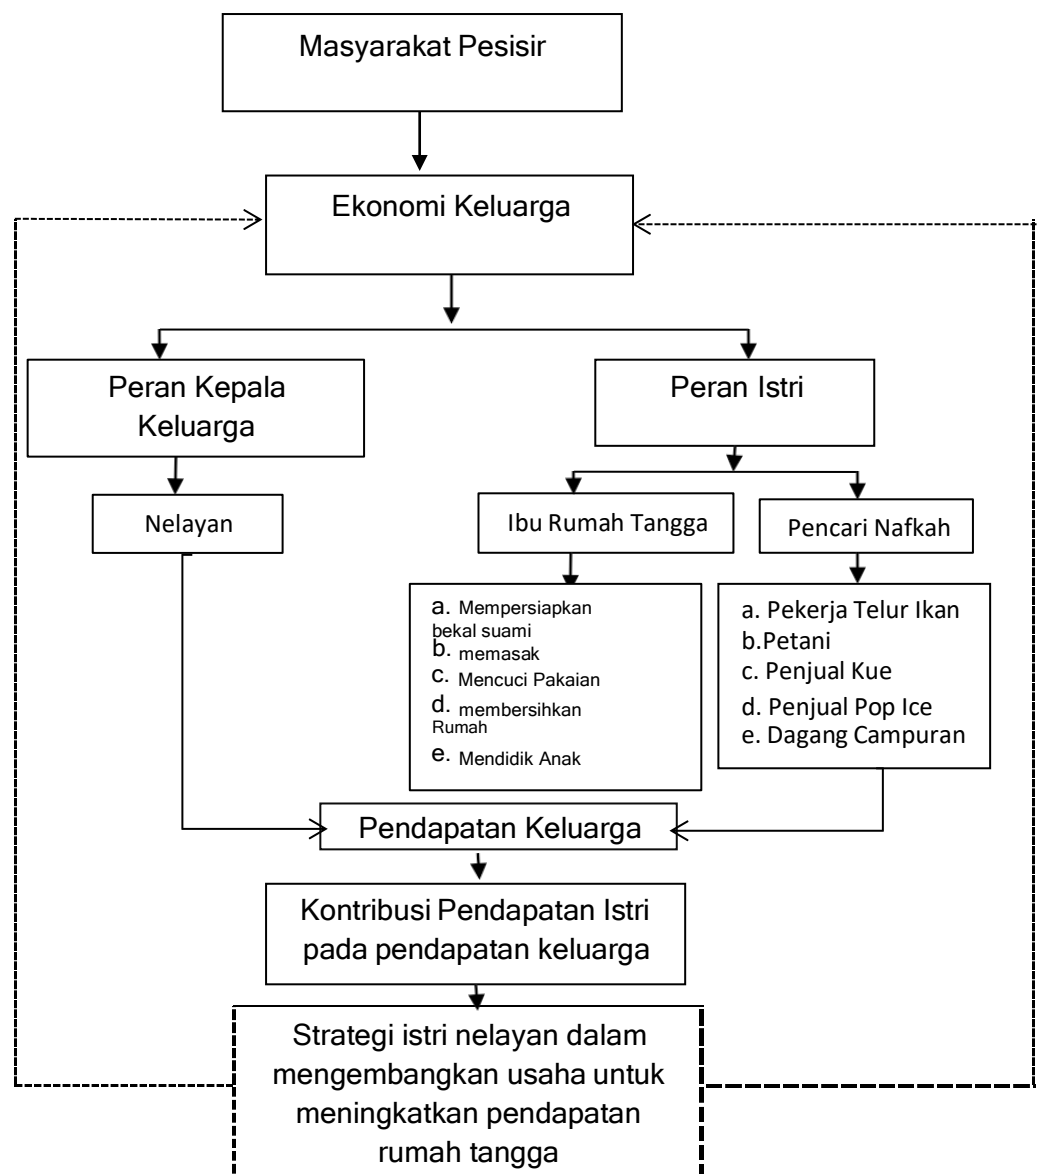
Masyarakat Pesisir

Ekonomi Keluarga

Peran Kepala Keluarga

Peran Istri

Nelayan

Ibu Rumah Tangga

Pencari Nafkah

a. Mempersiapkan bekal suami
b. memasak
c. Mencuci Pakaian
d. membersihkan Rumah
e. Mendidik Anak

a. Pekerja Telur Ikan
b.Petani
c. Penjual Kue
d. Penjual Pop Ice
e. Dagang Campuran

Pendapatan Keluarga

Kontribusi Pendapatan Istri pada pendapatan keluarga

Strategi istri nelayan dalam mengembangkan usaha untuk meningkatkan pendapatan rumah tangga